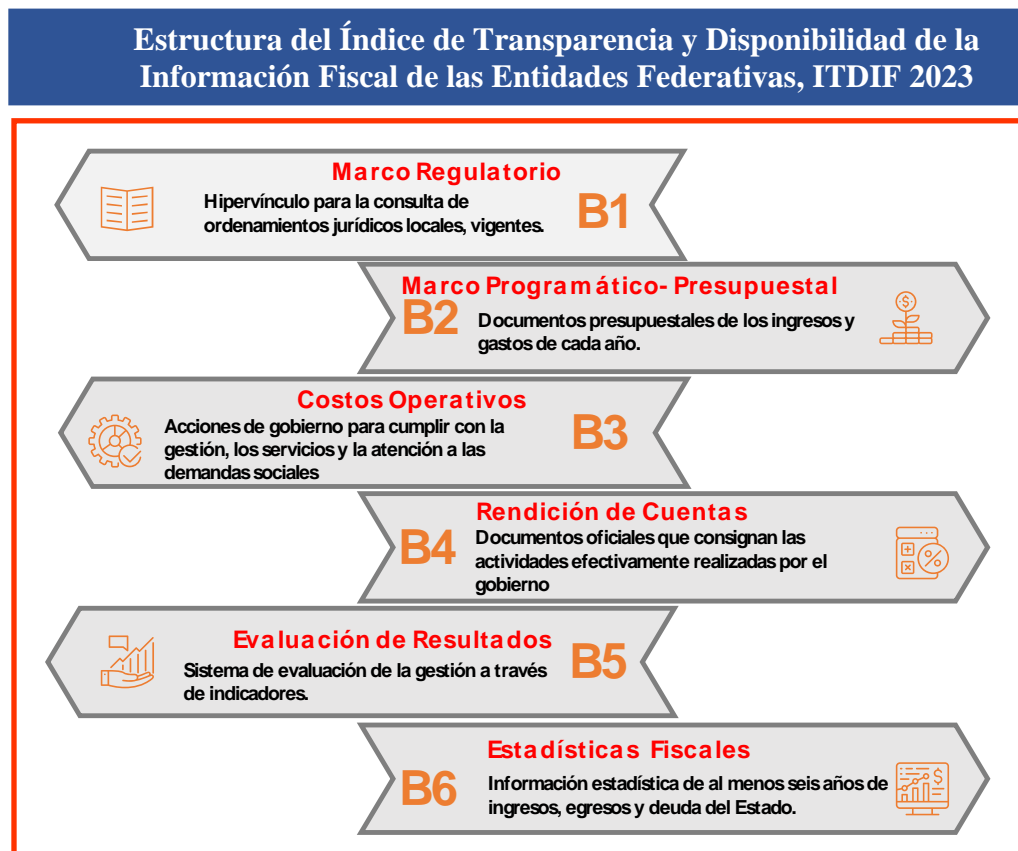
Estructura del Índice de Transparencia y Disponibilidad de la Información Fiscal de las Entidades Federativas, ITDIF 2023

Marco Regulatorio
Hipervínculo para la consulta de ordenamientos jurídicos locales, vigentes.
B1

Marco Programático- Presupuestal
B2
Documentos presupuestales de los ingresos y gastos de cada año.

Costos Operativos
Acciones de gobierno para cumplir con la gestión, los servicios y la atención a las demandas sociales
B3

Rendición de Cuentas
B4
Documentos oficiales que consignan las actividades efectivamente realizadas por el gobierno

Evaluación de Resultados
Sistema de evaluación de la gestión a través de indicadores.
B5

Estadísticas Fiscales
B6
Información estadística de al menos seis años de ingresos, egresos y deuda del Estado.